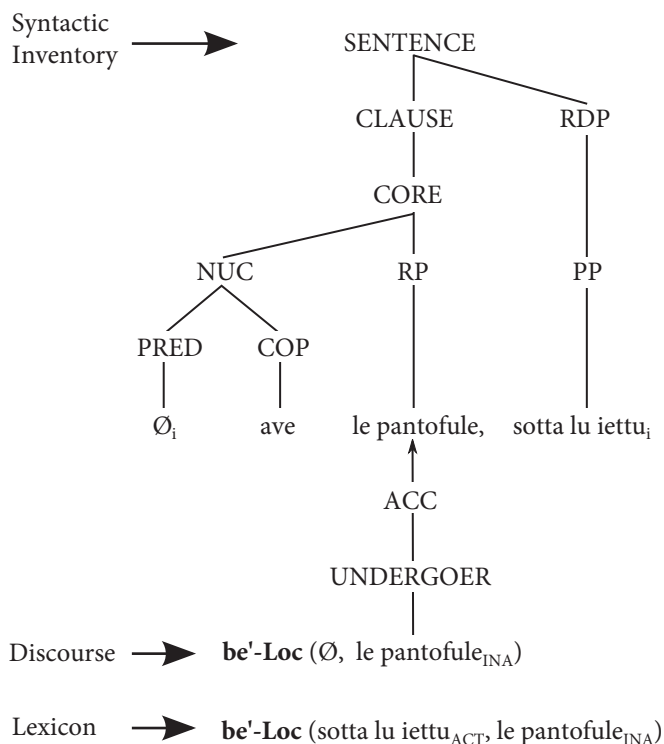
Syntactic Inventory

SENTENCE

CLAUSE

RDP

CORE

NUC

RP

PP

PRED

COP

$Ø_i$

ave

le pantofule,

sotta lu iettu$_i$

ACC

UNDERGOER

Discourse **be'-Loc** (Ø, le pantofule$_{INA}$)

Lexicon **be'-Loc** (sotta lu iettu$_{ACT}$, le pantofule$_{INA}$)